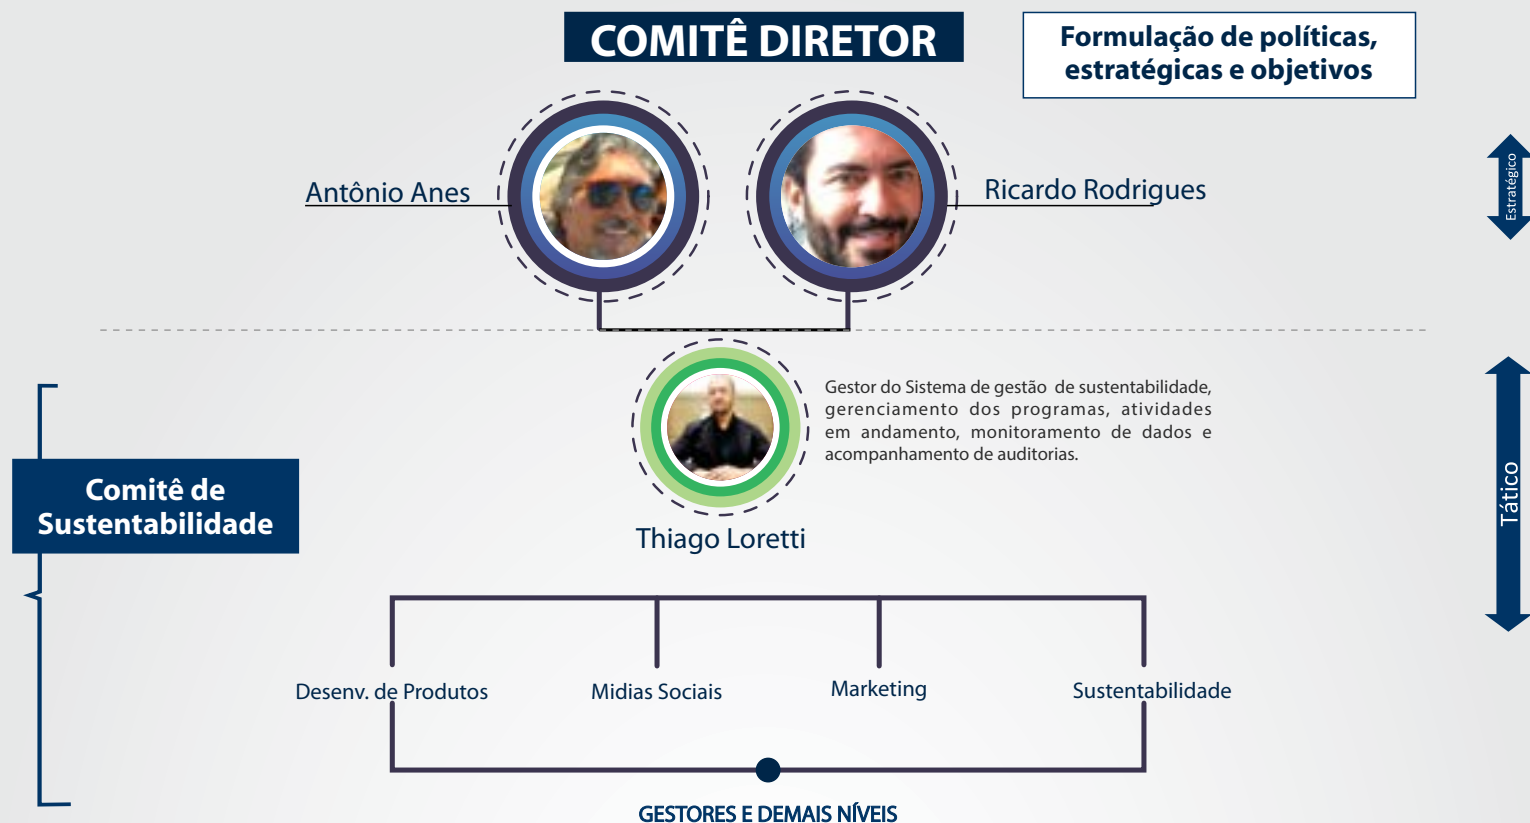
COMITÊ DIRETOR

Formulação de políticas, estratégicas e objetivos

Estratégico

Antônio Anes

Ricardo Rodrigues

Gestor do Sistema de gestão de sustentabilidade, gerenciamento dos programas, atividades em andamento, monitoramento de dados e acompanhamento de auditorias.

Comitê de Sustentabilidade

Thiago Loretti

Tático

Desenv. de Produtos

Midias Sociais

Marketing

Sustentabilidade

GESTORES E DEMAIS NÍVEIS